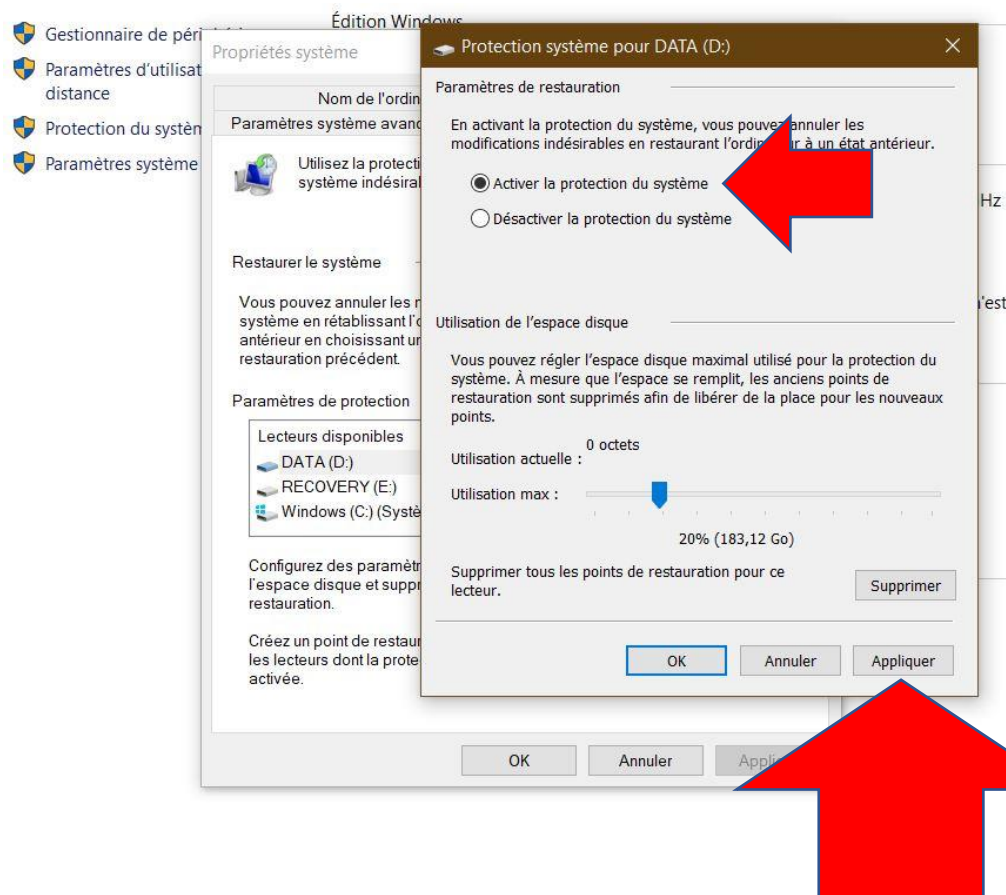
Gestionnaire de péri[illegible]
Paramètres d'utilisat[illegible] distance
Protection du systèn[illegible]
Paramètres système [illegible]

Édition Windo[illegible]

Propriétés système

Nom de l'ordin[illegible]
Paramètres système avanc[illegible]

Utilisez la protecti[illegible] système indésiral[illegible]

Restaurer le système

Vous pouvez annuler les r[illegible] système en rétablissant l'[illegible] antérieur en choisissant un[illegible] restauration précédent.

Paramètres de protection

Lecteurs disponibles
DATA (D:)
RECOVERY (E:)
Windows (C:) (Systè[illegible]

Configurez des paramètr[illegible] l'espace disque et suppr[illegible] restauration.

Créez un point de restaur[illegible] les lecteurs dont la prote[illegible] activée.

OK
Annuler
Appli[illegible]

Protection système pour DATA (D:)

Paramètres de restauration

En activant la protection du système, vous pouvez annuler les modifications indésirables en restaurant l'ordi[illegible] à un état antérieur.

Activer la protection du système
Désactiver la protection du système

Utilisation de l'espace disque

Vous pouvez régler l'espace disque maximal utilisé pour la protection du système. À mesure que l'espace se remplit, les anciens points de restauration sont supprimés afin de libérer de la place pour les nouveaux points.

Utilisation actuelle : 0 octets

Utilisation max :

20% (183,12 Go)

Supprimer tous les points de restauration pour ce lecteur.

Supprimer

OK
Annuler
Appliquer

Hz
'est